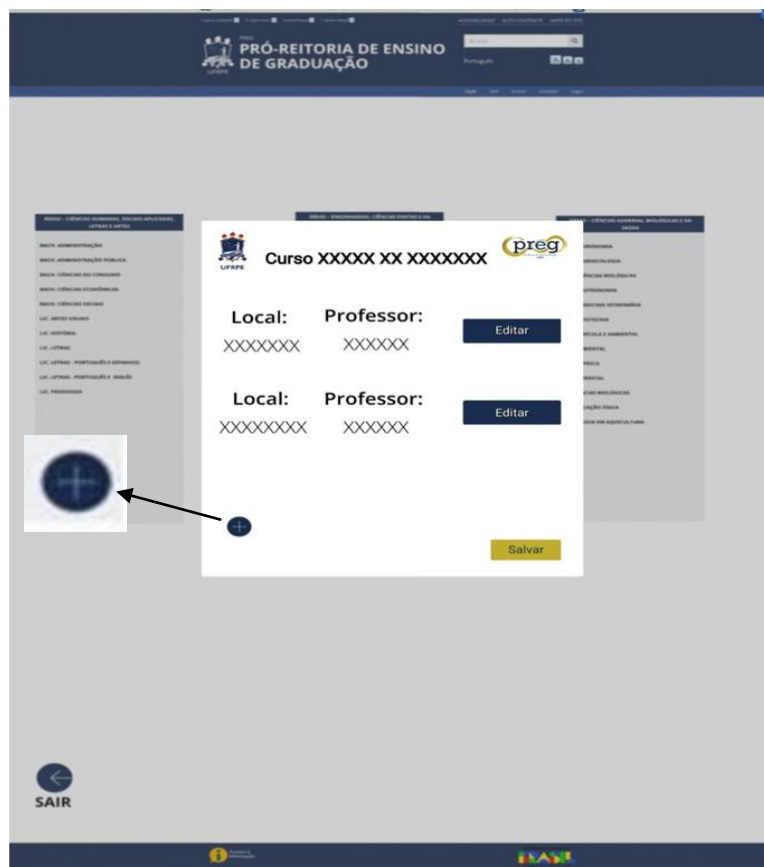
PRÓ-REITORIA DE ENSINO DE GRADUAÇÃO

UFRPE

Português

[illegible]

BACH. ADMINISTRAÇÃO
BACH. ADMINISTRAÇÃO PÚBLICA
BACH. CIÊNCIAS DO CONSUMO
BACH. CIÊNCIAS ECONÔMICAS
BACH. CIÊNCIAS SOCIAIS
LIC. ARTES VISUAIS
LIC. HISTÓRIA
LIC. LETRAS
LIC. LETRAS - PORTUGUÊS E ESPANHOL
LIC. LETRAS - PORTUGUÊS E INGLÊS
LIC. PEDAGOGIA

UFRPE

Curso XXXXX XX XXXXXXX

preg

Local: XXXXXXX

Professor: XXXXXX

Editar

Local: XXXXXXXX

Professor: XXXXXX

Editar

Salvar

SAIR